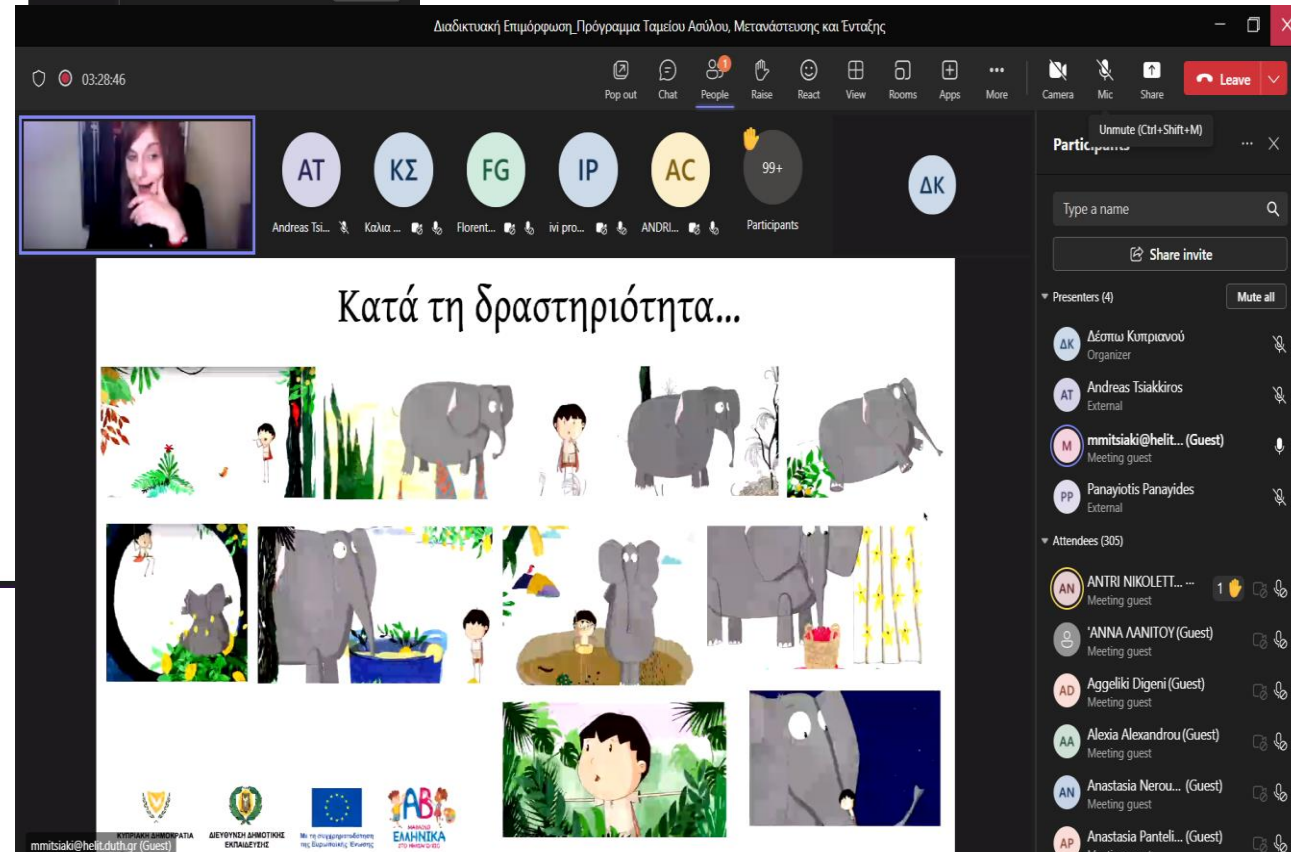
Διαδικτυακή Επιμόρφωση_Πρόγραμμα Ταμείου Ασύλου, Μετανάστευσης και Ένταξης

03:28:46

Pop out Chat People Raise React View Rooms Apps More Camera Mic Share Leave

Unmute (Ctrl+Shift+M)

AT Andreas Tsi...
ΚΣ Καλια ...
FG Florent...
IP ivi pro...
AC ANDRI...
99+ Participants
ΔΚ

Participants

Type a name

Share invite

Presenters (4) Mute all

ΔΚ Δέσπω Κυπριανού Organizer
AT Andreas Tsiakkiros External
M mmitsiaki@helit... (Guest) Meeting guest
PP Panayiotis Panayides External

Attendees (305)

AN ANTRI NIKOLETT... Meeting guest 1
'ANNA ΛΑΝΙΤΟΥ (Guest) Meeting guest
AD Aggeliki Digeni (Guest) Meeting guest
AA Alexia Alexandrou (Guest) Meeting guest
AN Anastasia Nerou... (Guest) Meeting guest
AP Anastasia Panteli... (Guest)

Κατά τη δραστηριότητα...

ΚΥΠΡΙΑΚΗ ΔΗΜΟΚΡΑΤΙΑ
ΔΙΕΥΘΥΝΣΗ ΔΗΜΟΤΙΚΗΣ ΕΚΠΑΙΔΕΥΣΗΣ
Με τη συγχρηματοδότηση της Ευρωπαϊκής Ένωσης
ΑΒΓ ΜΑΘΑΙΝΩ ΕΛΛΗΝΙΚΑ ΣΤΟ ΝΗΠΙΑΓΩΓΕΙΟ

mmitsiaki@helit.duth.gr (Guest)